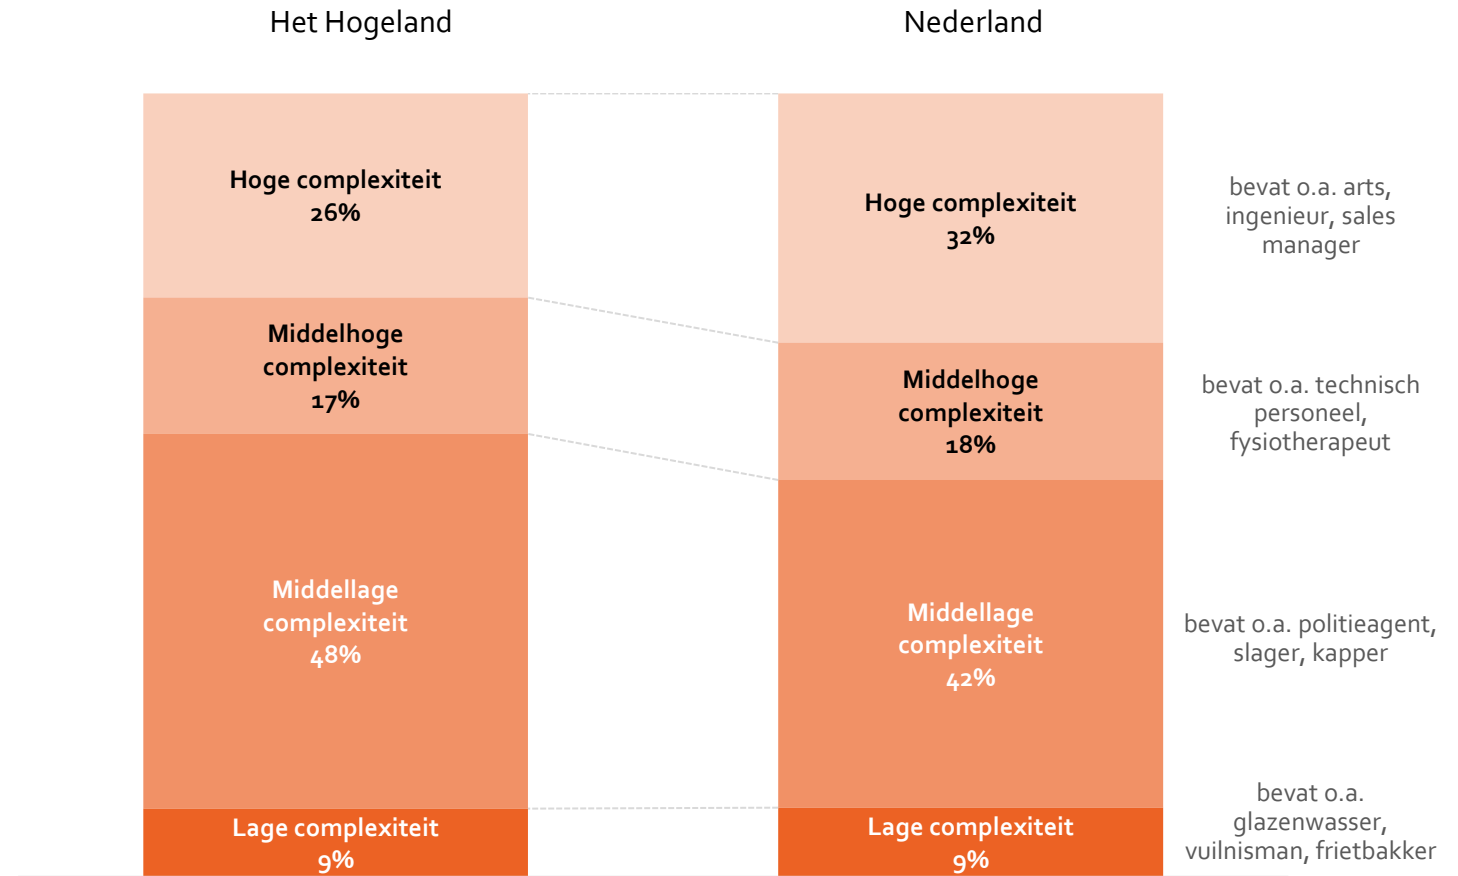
Het Hogeland

Nederland

Hoge complexiteit
26%

Middelhoge complexiteit
17%

Middellage complexiteit
48%

Lage complexiteit
9%

Hoge complexiteit
32%

Middelhoge complexiteit
18%

Middellage complexiteit
42%

Lage complexiteit
9%

bevat o.a. arts, ingenieur, sales manager

bevat o.a. technisch personeel, fysiotherapeut

bevat o.a. politieagent, slager, kapper

bevat o.a. glazenwasser, vuilnisman, frietbakker